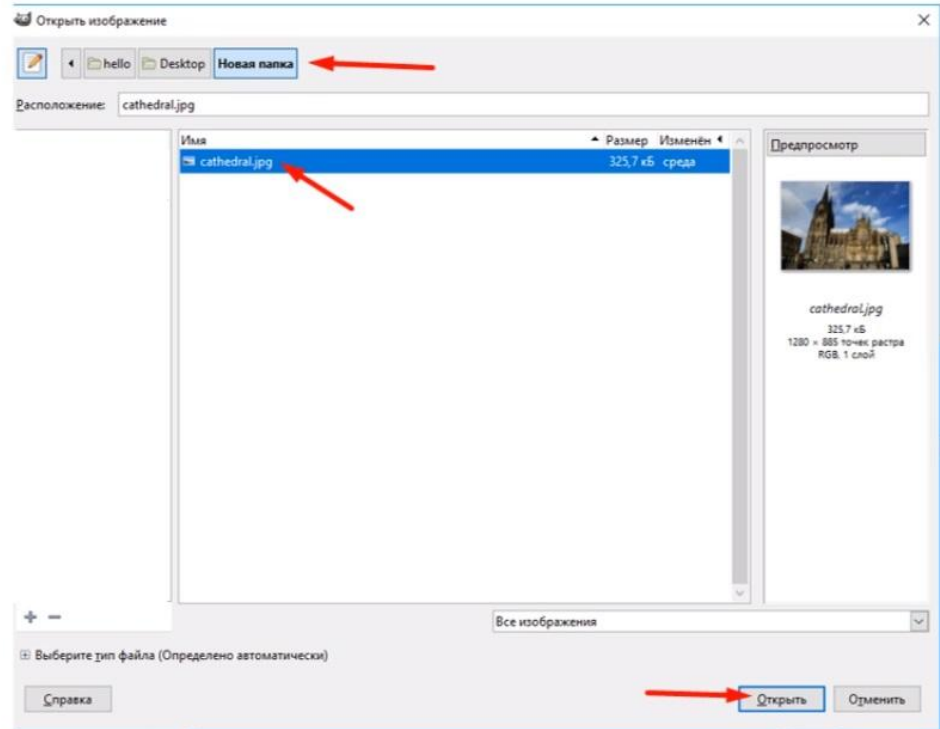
Открыть изображение

hello Desktop Новая папка

Расположение: cathedral.jpg

| Имя | Размер | Изменён |
|---|---|---|
| cathedral.jpg | 325,7 кБ | среда |

Предпросмотр

cathedral.jpg
325,7 кБ
1280 × 885 точек растра
RGB, 1 слой

+ −

Все изображения

Выберите тип файла (Определено автоматически)

Справка

Открыть

Отменить